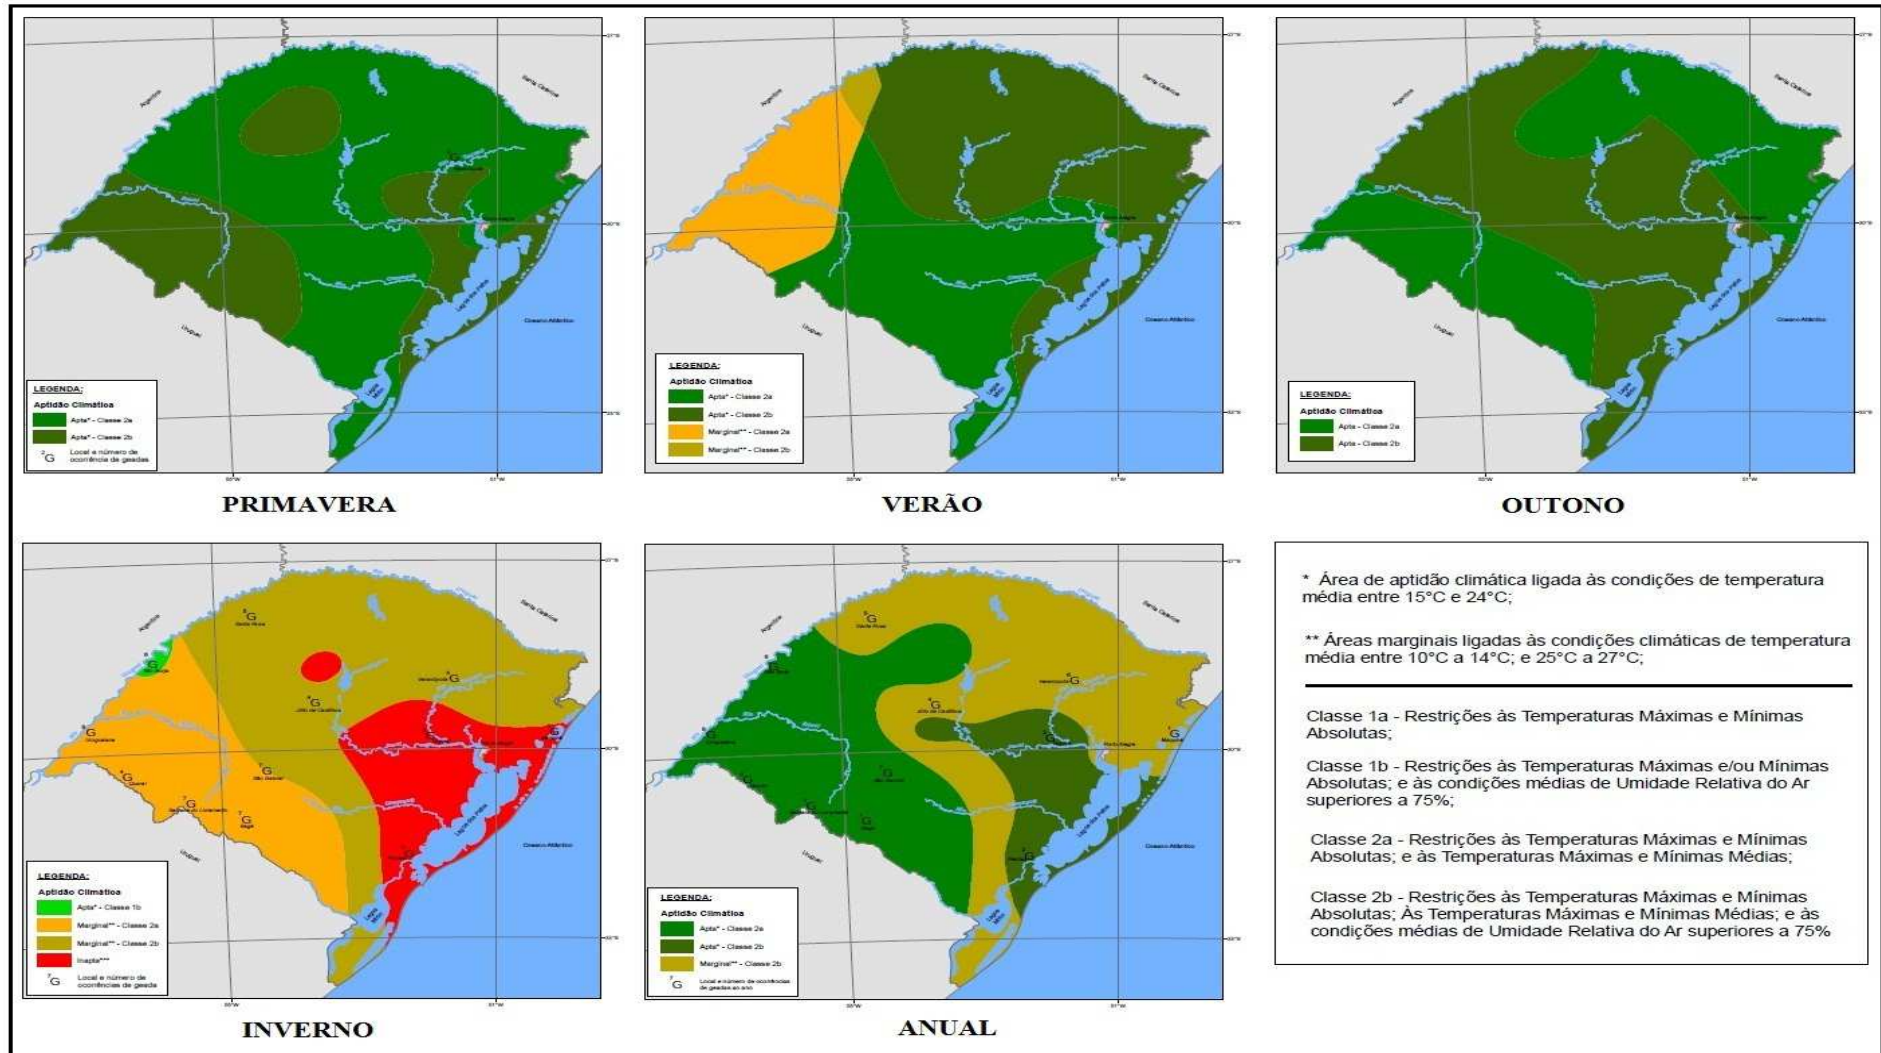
LEGENDA:
Aptidão Climática
Apta* - Classe 2a
Apta* - Classe 2b
$^{7}$G Local e número de ocorrência de geadas

PRIMAVERA

LEGENDA:
Aptidão Climática
Apta* - Classe 2a
Apta* - Classe 2b
Marginal** - Classe 2a
Marginal** - Classe 2b

VERÃO

LEGENDA:
Aptidão Climática
Apta - Classe 2a
Apta - Classe 2b

OUTONO

LEGENDA:
Aptidão Climática
Apta* - Classe 1b
Marginal** - Classe 2a
Marginal** - Classe 2b
Inapta***
$^{7}$G Local e número de ocorrências de geada

INVERNO

LEGENDA:
Aptidão Climática
Apta* - Classe 2a
Apta* - Classe 2b
Marginal** - Classe 2b
$^{7}$G Local e número de ocorrências de geadas ao ano

ANUAL

* Área de aptidão climática ligada às condições de temperatura média entre 15°C e 24°C;

** Áreas marginais ligadas às condições climáticas de temperatura média entre 10°C a 14°C; e 25°C a 27°C;

Classe 1a - Restrições às Temperaturas Máximas e Mínimas Absolutas;

Classe 1b - Restrições às Temperaturas Máximas e/ou Mínimas Absolutas; e às condições médias de Umidade Relativa do Ar superiores a 75%;

Classe 2a - Restrições às Temperaturas Máximas e Mínimas Absolutas; e às Temperaturas Máximas e Mínimas Médias;

Classe 2b - Restrições às Temperaturas Máximas e Mínimas Absolutas; Às Temperaturas Máximas e Mínimas Médias; e às condições médias de Umidade Relativa do Ar superiores a 75%